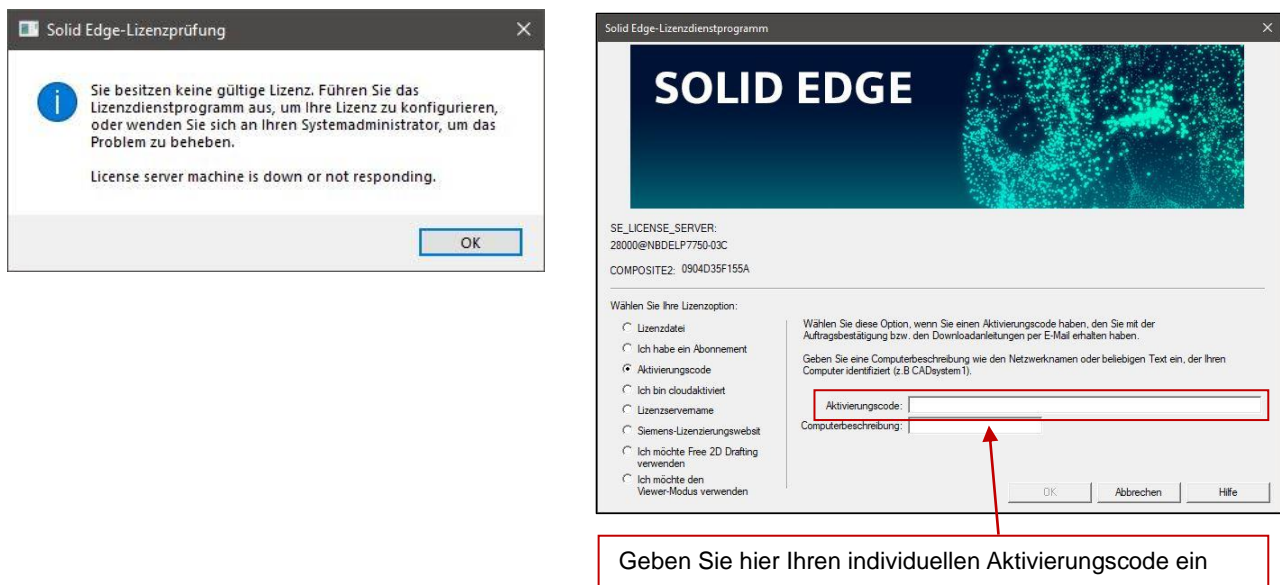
Solid Edge-Lizenzprüfung

Sie besitzen keine gültige Lizenz. Führen Sie das Lizenzdienstprogramm aus, um Ihre Lizenz zu konfigurieren, oder wenden Sie sich an Ihren Systemadministrator, um das Problem zu beheben.

License server machine is down or not responding.

OK

Solid Edge-Lizenzdienstprogramm

SOLID EDGE

SE_LICENSE_SERVER:
28000@NBDELP7750-03C

COMPOSITE2: 0904D35F155A

Wählen Sie Ihre Lizenzoption:

Lizenzdatei

Ich habe ein Abonnement

Aktivierungscode

Ich bin cloudaktiviert

Lizenzservername

Siemens-Lizenzierungswebsit

Ich möchte Free 2D Drafting verwenden

Ich möchte den Viewer-Modus verwenden

Wählen Sie diese Option, wenn Sie einen Aktivierungscode haben, den Sie mit der Auftragsbestätigung bzw. den Downloadanleitungen per E-Mail erhalten haben.

Geben Sie eine Computerbeschreibung wie den Netzwerknamen oder beliebigen Text ein, der Ihren Computer identifiziert (z.B CADsystem1).

Aktivierungscode:

Computerbeschreibung:

OK

Abbrechen

Hilfe

Geben Sie hier Ihren individuellen Aktivierungscode ein